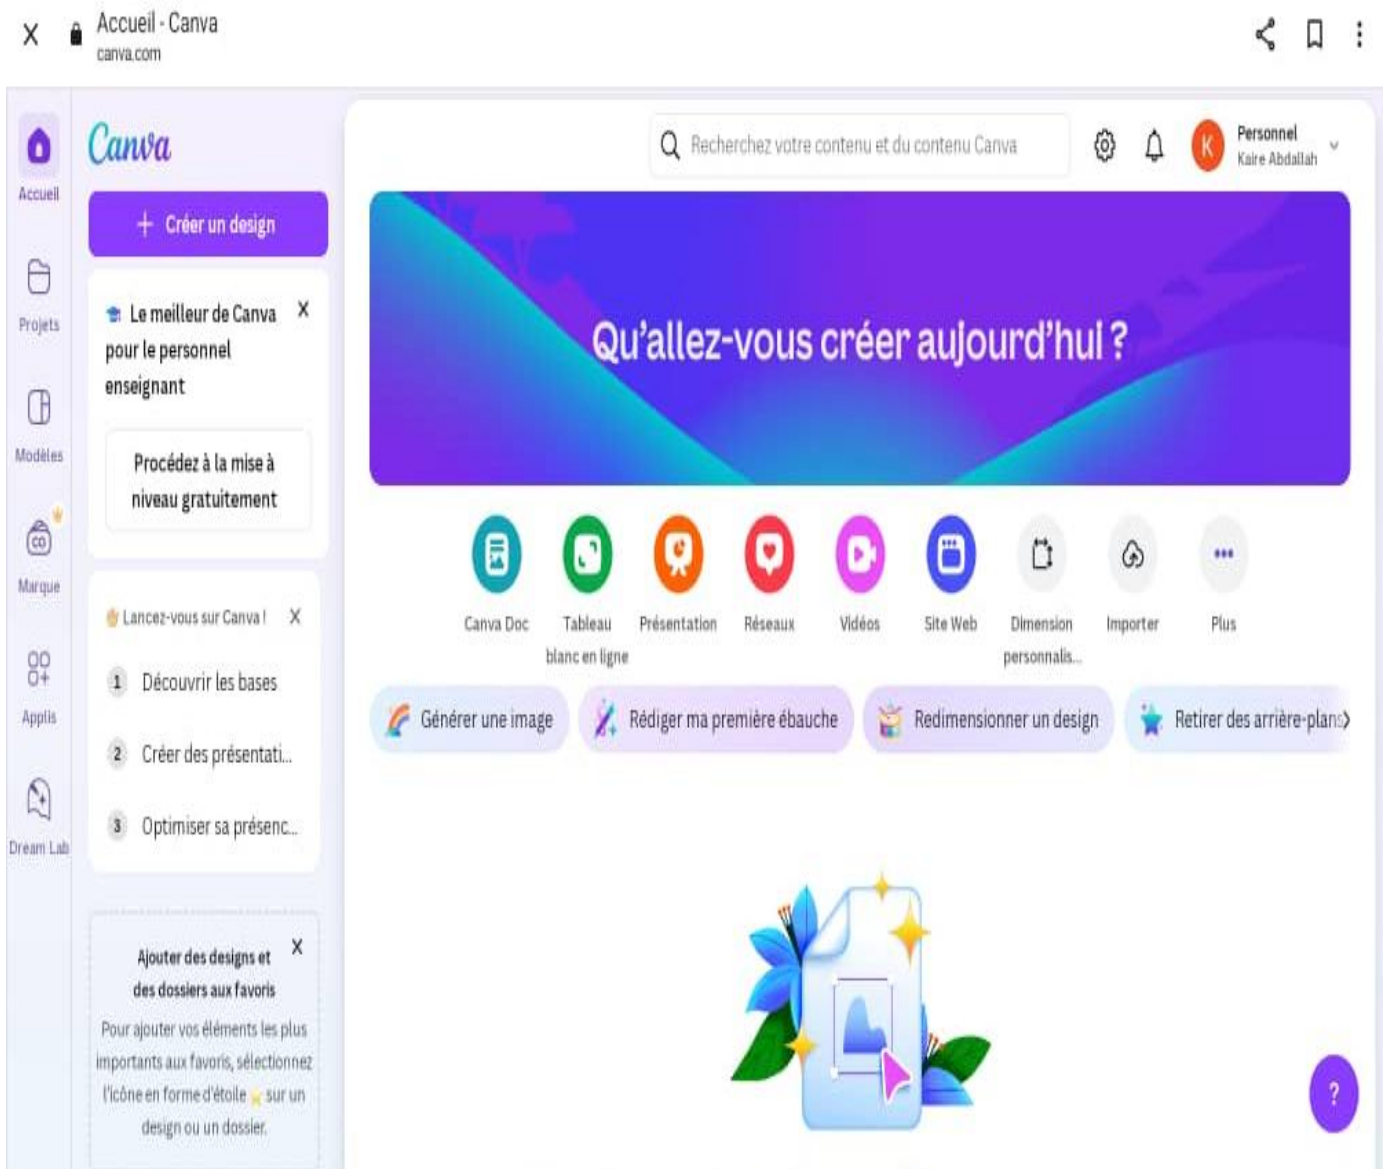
X Accueil - Canva
canva.com

Accueil

Projets

Modèles

Marque

Applis

Dream Lab

Canva

+ Créer un design

Le meilleur de Canva pour le personnel enseignant X

Procédez à la mise à niveau gratuitement

Lancez-vous sur Canva ! X

1 Découvrir les bases

2 Créer des présentati...

3 Optimiser sa présenc...

Ajouter des designs et des dossiers aux favoris X

Pour ajouter vos éléments les plus importants aux favoris, sélectionnez l'icône en forme d'étoile sur un design ou un dossier.

Recherchez votre contenu et du contenu Canva

K Personnel
Kaire Abdallah

Qu'allez-vous créer aujourd'hui ?

Canva Doc

Tableau blanc en ligne

Présentation

Réseaux

Vidéos

Site Web

Dimension personnalis...

Importer

Plus

Générer une image

Rédiger ma première ébauche

Redimensionner un design

Retirer des arrière-plans

?